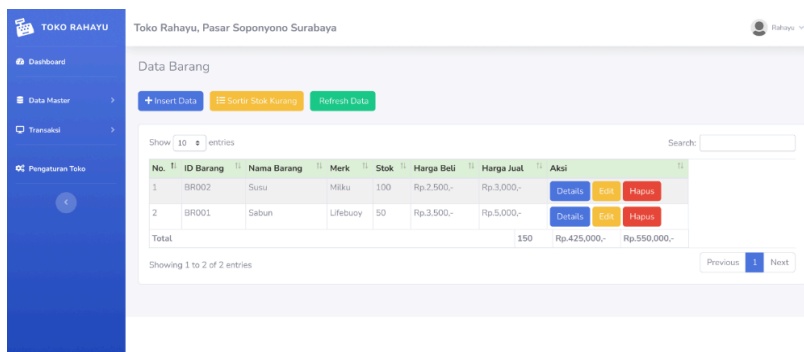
TOKO RAHAYU

Dashboard

Data Master

Transaksi

Pengaturan Toko

Toko Rahayu, Pasar Soponyono Surabaya

Rahayu

Data Barang

Insert Data

Sortir Stok Kurang

Refresh Data

Show 10 entries

Search:

| No. | ID Barang | Nama Barang | Merk | Stok | Harga Beli | Harga Jual | Aksi |
|---|---|---|---|---|---|---|---|
| 1 | BR002 | Susu | Milku | 100 | Rp.2.500,- | Rp.3,000,- | Details Edit Hapus |
| 2 | BR001 | Sabun | Lifebuoy | 50 | Rp.3.500,- | Rp.5,000,- | Details Edit Hapus |
| Total | | | | | | 150 | Rp.425,000,- Rp.550,000,- |

Showing 1 to 2 of 2 entries

Previous 1 Next